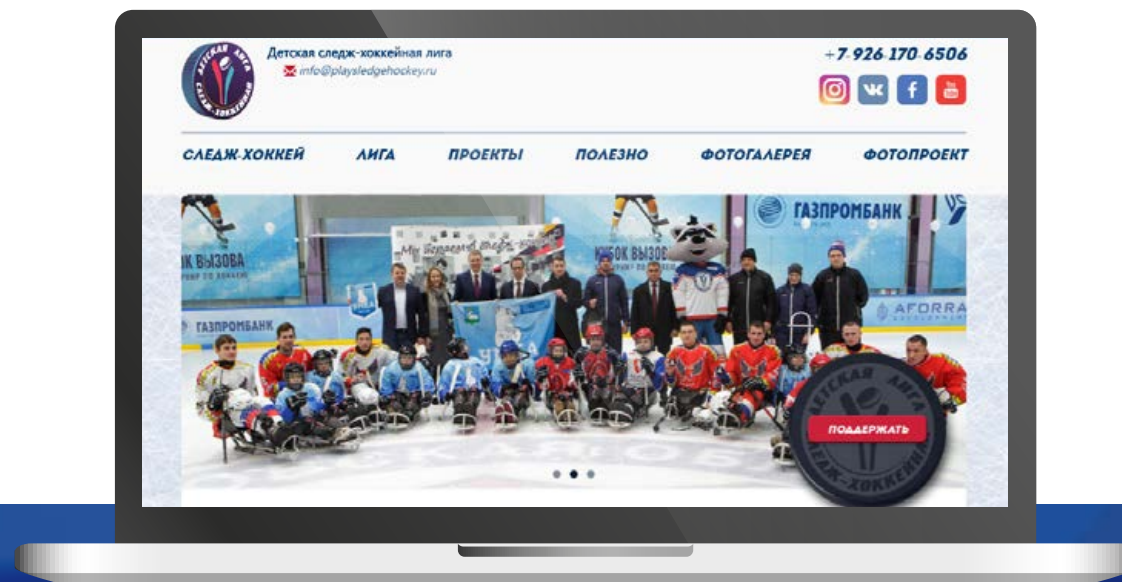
ДЕТСКАЯ ЛИГА СЛЕДЖ-ХОККЕЯ

Детская следж-хоккейная лига
info@playsledgehockey.ru

+7 926 170 6506

СЛЕДЖ-ХОККЕЙ ЛИГА ПРОЕКТЫ ПОЛЕЗНО ФОТОГАЛЕРЕЯ ФОТОПРОЕКТ

ГАЗПРОМБАНК

КУБОК ВЫЗОВА

ГАЗПРОМБАНК

AFORRA

ДЕТСКАЯ ЛИГА СЛЕДЖ-ХОККЕЯ

ПОДДЕРЖАТЬ